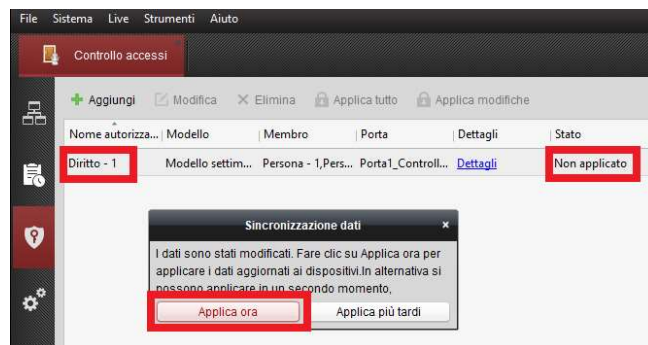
File Sistema Live Strumenti Aiuto

Controllo accessi

Aggiungi Modifica Elimina Applica tutto Applica modifiche

| Nome autorizza... | Modello | Membro | Porta | Dettagli | Stato |
|---|---|---|---|---|---|
| Diritto - 1 | Modello settim... | Persona - 1,Pers... | Porta1_Controll... | Dettagli | Non applicato |

Sincronizzazione dati ×

I dati sono stati modificati. Fare clic su Applica ora per applicare i dati aggiornati ai dispositivi.In alternativa si possono applicare in un secondo momento.

Applica ora Applica più tardi